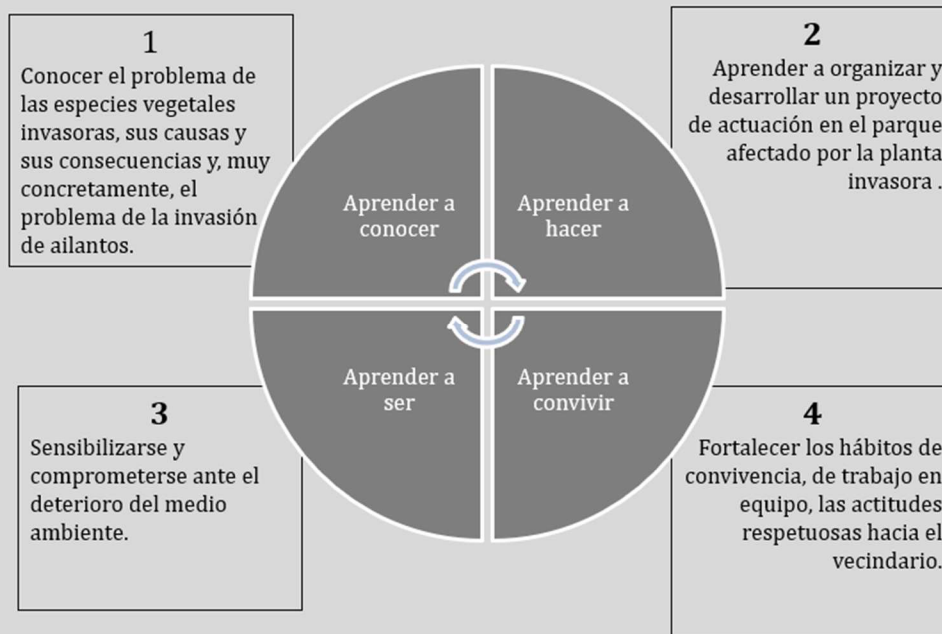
1
Conocer el problema de las especies vegetales invasoras, sus causas y sus consecuencias y, muy concretamente, el problema de la invasión de ailantos.

Aprender a conocer

Aprender a hacer

2
Aprender a organizar y desarrollar un proyecto de actuación en el parque afectado por la planta invasora .

Aprender a ser

Aprender a convivir

3
Sensibilizarse y comprometerse ante el deterioro del medio ambiente.

4
Fortalecer los hábitos de convivencia, de trabajo en equipo, las actitudes respetuosas hacia el vecindario.